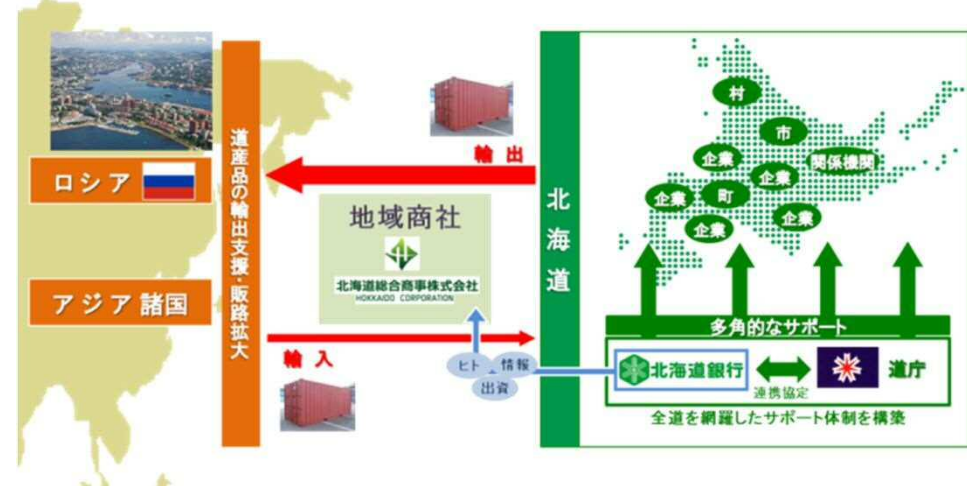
ロシア

アジア諸国

道産品の輸出支援・販路拡大

輸出

地域商社

北海道総合商事株式会社
HOKKAIDO CORPORATION

輸入

ヒト
情報
出資

北海道

村
市
企業
関係機関
企業
町
企業
企業
企業
企業

多角的なサポート

北海道銀行
道庁
連携協定

全道を網羅したサポート体制を構築